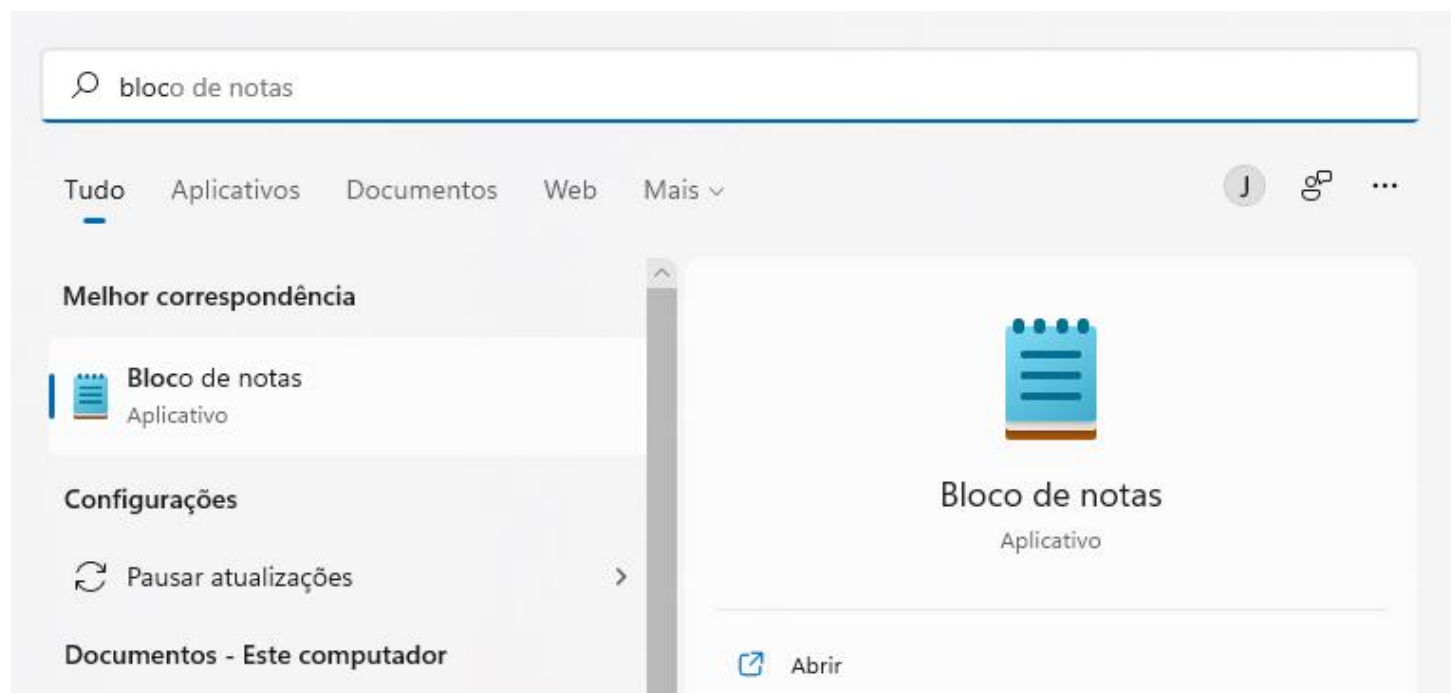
bloco de notas

Tudo Aplicativos Documentos Web Mais

J ...

Melhor correspondência

Bloco de notas
Aplicativo

Configurações

Pausar atualizações

Documentos - Este computador

Bloco de notas
Aplicativo

Abrir